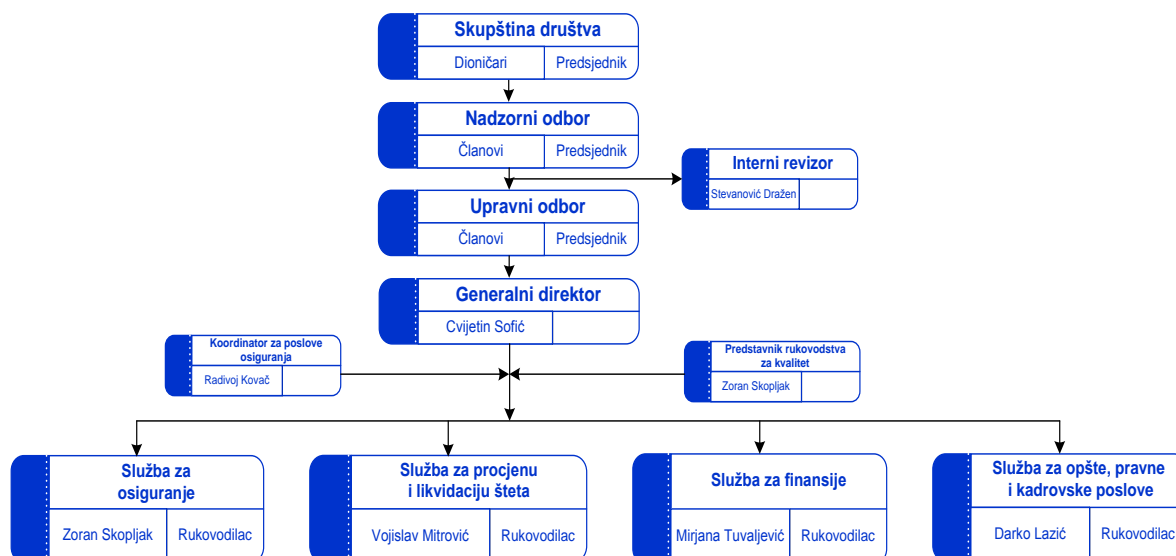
Skupština društva
Dioničari | Predsjednik

Nadzorni odbor
Članovi | Predsjednik

Interni revizor
Stevanović Dražen

Upravni odbor
Članovi | Predsjednik

Generalni direktor
Cvijetin Sofić

Koordinator za poslove osiguranja
Radivoj Kovač

Predstavnik rukovodstva za kvalitet
Zoran Skopljak

Služba za osiguranje
Zoran Skopljak | Rukovodilac

Služba za procjenu i likvidaciju šteta
Vojislav Mitrović | Rukovodilac

Služba za finansije
Mirjana Tuvaljević | Rukovodilac

Služba za opšte, pravne i kadrovske poslove
Darko Lazić | Rukovodilac